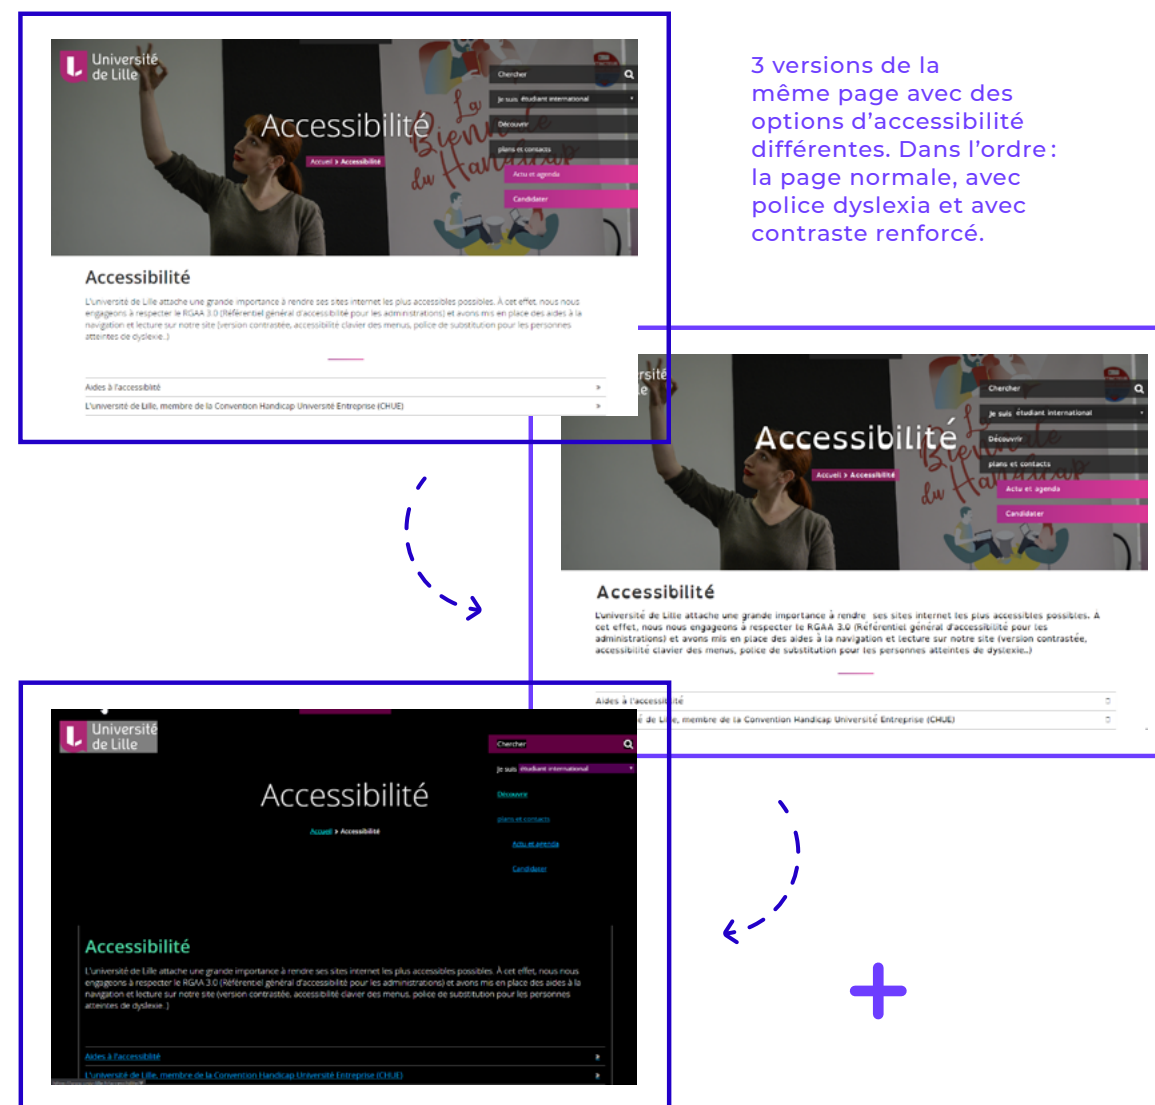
3 versions de la même page avec des options d'accessibilité différentes. Dans l'ordre : la page normale, avec police dyslexia et avec contraste renforcé.

Université de Lille

Accessibilité

Accueil > Accessibilité

La Bienvenue du Handicap

Chercher

Je suis étudiant international

Découvrir

plans et contacts

Actu et agenda

Candidater

Accessibilité

L'université de Lille attache une grande importance à rendre ses sites internet les plus accessibles possibles. A cet effet, nous nous engageons à respecter le RGAA 3.0 (Référentiel général d'accessibilité pour les administrations) et avons mis en place des aides à la navigation et lecture sur notre site (version contrastée, accessibilité clavier des menus, police de substitution pour les personnes atteintes de dyslexie.)

Aides à l'accessibilité

L'université de Lille, membre de la Convention Handicap Université Entreprise (CHUE)

rsité e

Accessibilité

Accueil > Accessibilité

Chercher

Je suis étudiant international

Découvrir

plans et contacts

Actu et agenda

Candidater

Accessibilité

L'université de Lille attache une grande importance à rendre ses sites internet les plus accessibles possibles. A cet effet, nous nous engageons à respecter le RGAA 3.0 (Référentiel général d'accessibilité pour les administrations) et avons mis en place des aides à la navigation et lecture sur notre site (version contrastée, accessibilité clavier des menus, police de substitution pour les personnes atteintes de dyslexie.)

Aides à l'accessibilité

é de Lille, membre de la Convention Handicap Université Entreprise (CHUE)

Université de Lille

Accessibilité

Accueil > Accessibilité

Chercher

Je suis étudiant international

Découvrir

plans et contacts

Actu et agenda

Candidater

Accessibilité

L'université de Lille attache une grande importance à rendre ses sites internet les plus accessibles possibles. A cet effet, nous nous engageons à respecter le RGAA 3.0 (Référentiel général d'accessibilité pour les administrations) et avons mis en place des aides à la navigation et lecture sur notre site (version contrastée, accessibilité clavier des menus, police de substitution pour les personnes atteintes de dyslexie.)

Aides à l'accessibilité

L'université de Lille, membre de la Convention Handicap Université Entreprise (CHUE)

+